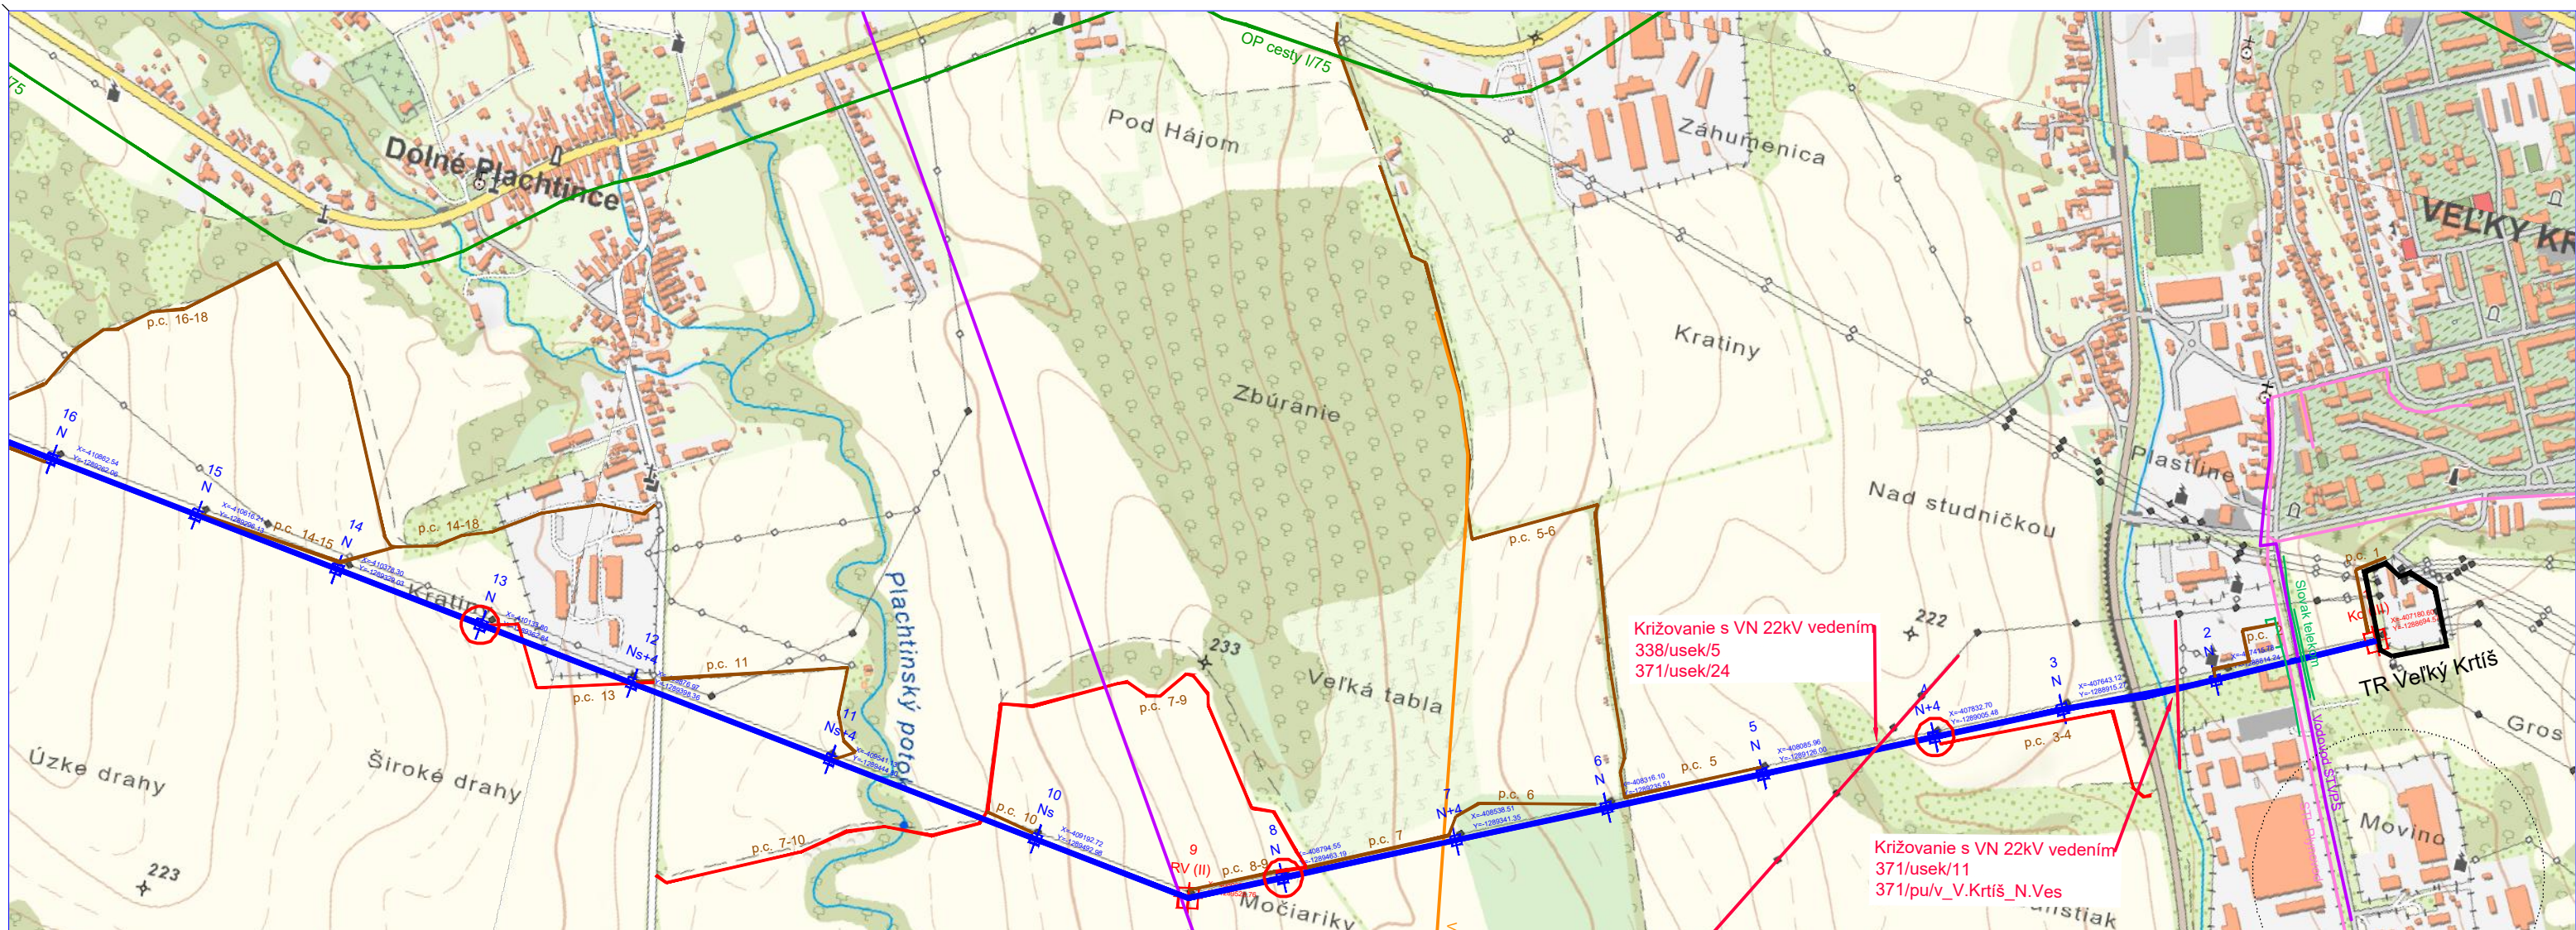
OP cesty I/75
75
Dolné Plachtince
Pod Hájom
Záhumenica
VEĽKÝ KR
Kratiny
Zbúranie
Plastine
Nad studničkou
p.c. 16-18
p.c. 14-18
p.c. 14-15
p.c. 5-6
p.c. 11
p.c. 13
p.c. 7-9
p.c. 7-10
p.c. 10
p.c. 8-9
p.c. 7
p.c. 6
p.c. 5
p.c. 3-4
p.c. 1
p.c.
16 N
15 N
14 N
13 N
12 Ns+4
11 Ns+4
10 Ns
9 RV (II)
8 N
7 N+4
6 N
5 N
4 N+4
3 N
2 N
Kratiny
Plachtinský potok
233
222
223
Veľká tabla
Močiarky
Úzke drahy
Široké drahy
Križovanie s VN 22kV vedením
338/usek/5
371/usek/24
Križovanie s VN 22kV vedením
371/usek/11
371/pu/v_V.Krtíš_N.Ves
TR Veľký Krtíš
Slovak telekom
Vodovod StVPS
Movino
Gros
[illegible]